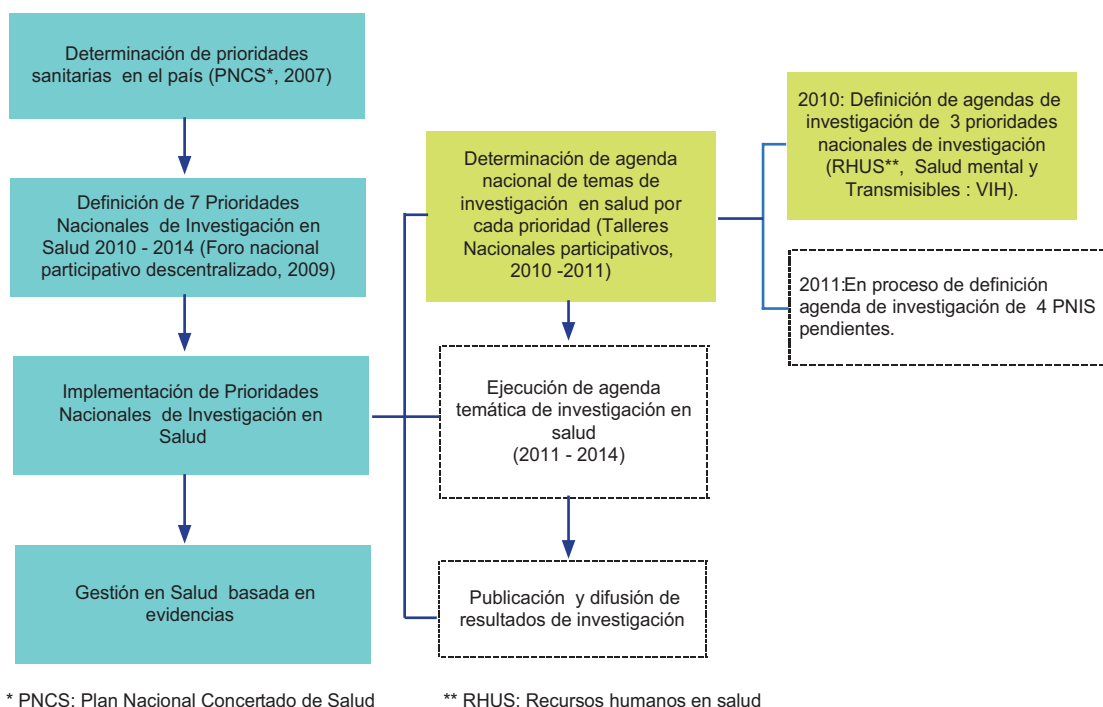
Determinación de prioridades sanitarias en el país (PNCS*, 2007)

Definición de 7 Prioridades Nacionales de Investigación en Salud 2010 - 2014 (Foro nacional participativo descentralizado, 2009)

Implementación de Prioridades Nacionales de Investigación en Salud

Gestión en Salud basada en evidencias

Determinación de agenda nacional de temas de investigación en salud por cada prioridad (Talleres Nacionales participativos, 2010 -2011)

Ejecución de agenda temática de investigación en salud (2011 - 2014)

Publicación y difusión de resultados de investigación

2010: Definición de agendas de investigación de 3 prioridades nacionales de investigación (RHUS**, Salud mental y Transmisibles : VIH).

2011:En proceso de definición agenda de investigación de 4 PNIS pendientes.

* PNCS: Plan Nacional Concertado de Salud

** RHUS: Recursos humanos en salud